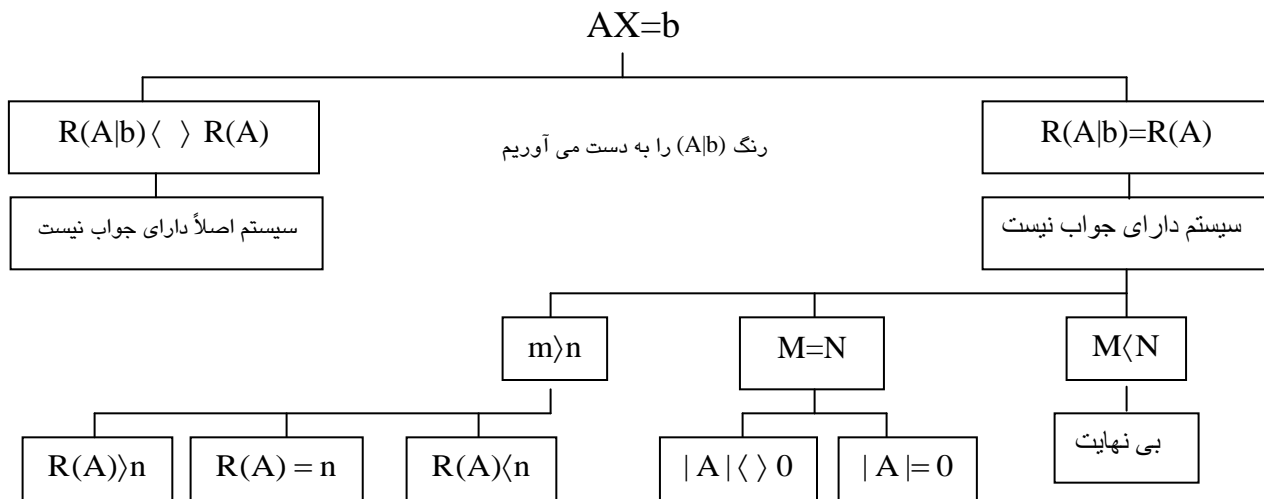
AX=b

R(A|b)=R(A)

رنگ (A|b) را به دست می آوریم

R(A|b)〈 〉R(A)

سیستم دارای جواب نیست

سیستم اصلاً دارای جواب نیست

M〈N

M=N

m〉n

بی نهایت

$|A|=0$

$|A|\langle\rangle 0$

$R(A)\langle n$

$R(A)=n$

$R(A)\rangle n$